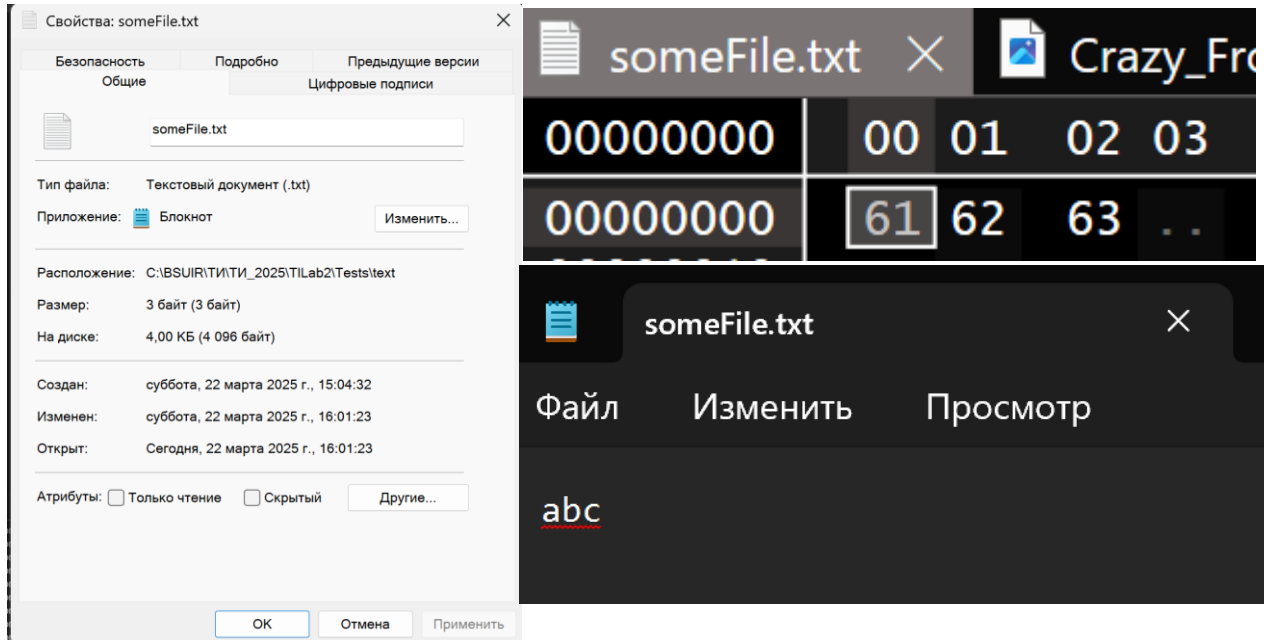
Свойства: someFile.txt

Безопасность | Подробно | Предыдущие версии
Общие | Цифровые подписи

someFile.txt

Тип файла: Текстовый документ (.txt)
Приложение: Блокнот Изменить...

Расположение: C:\BSUIR\ТИ\ТИ_2025\TILab2\Tests\text
Размер: 3 байт (3 байт)
На диске: 4,00 КБ (4 096 байт)

Создан: суббота, 22 марта 2025 г., 15:04:32
Изменен: суббота, 22 марта 2025 г., 16:01:23
Открыт: Сегодня, 22 марта 2025 г., 16:01:23

Атрибуты: Только чтение Скрытый Другие...

OK Отмена Применить

someFile.txt Crazy_Fr

| 00000000 | 00 | 01 | 02 | 03 |
|---|---|---|---|---|
| 00000000 | 61 | 62 | 63 | .. |

someFile.txt

Файл Изменить Просмотр

abc